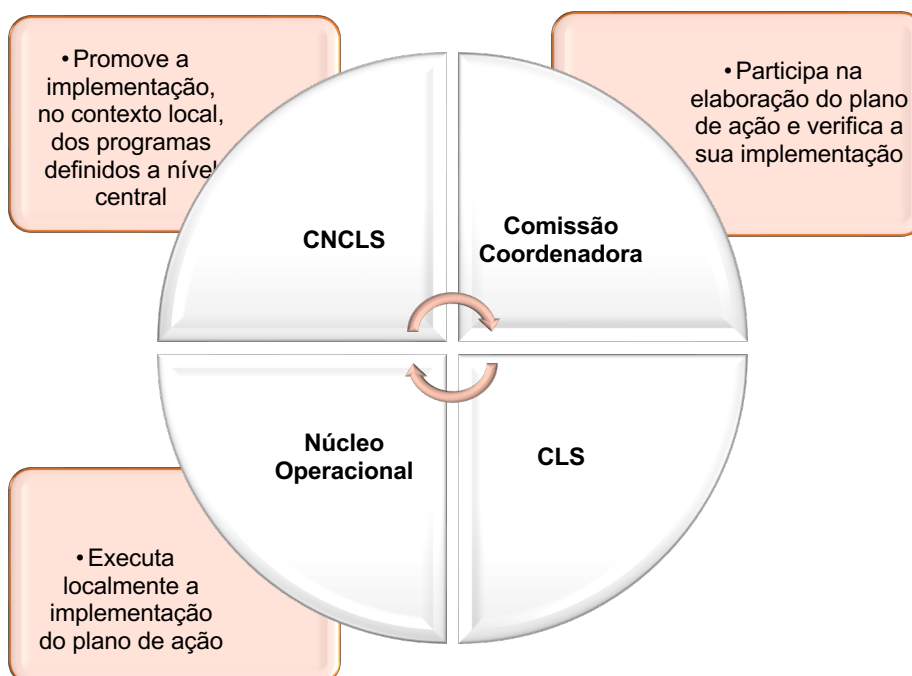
• Promove a implementação, no contexto local, dos programas definidos a nível central

• Participa na elaboração do plano de ação e verifica a sua implementação

CNCLS

Comissão Coordenadora

Núcleo Operacional

CLS

• Executa localmente a implementação do plano de ação